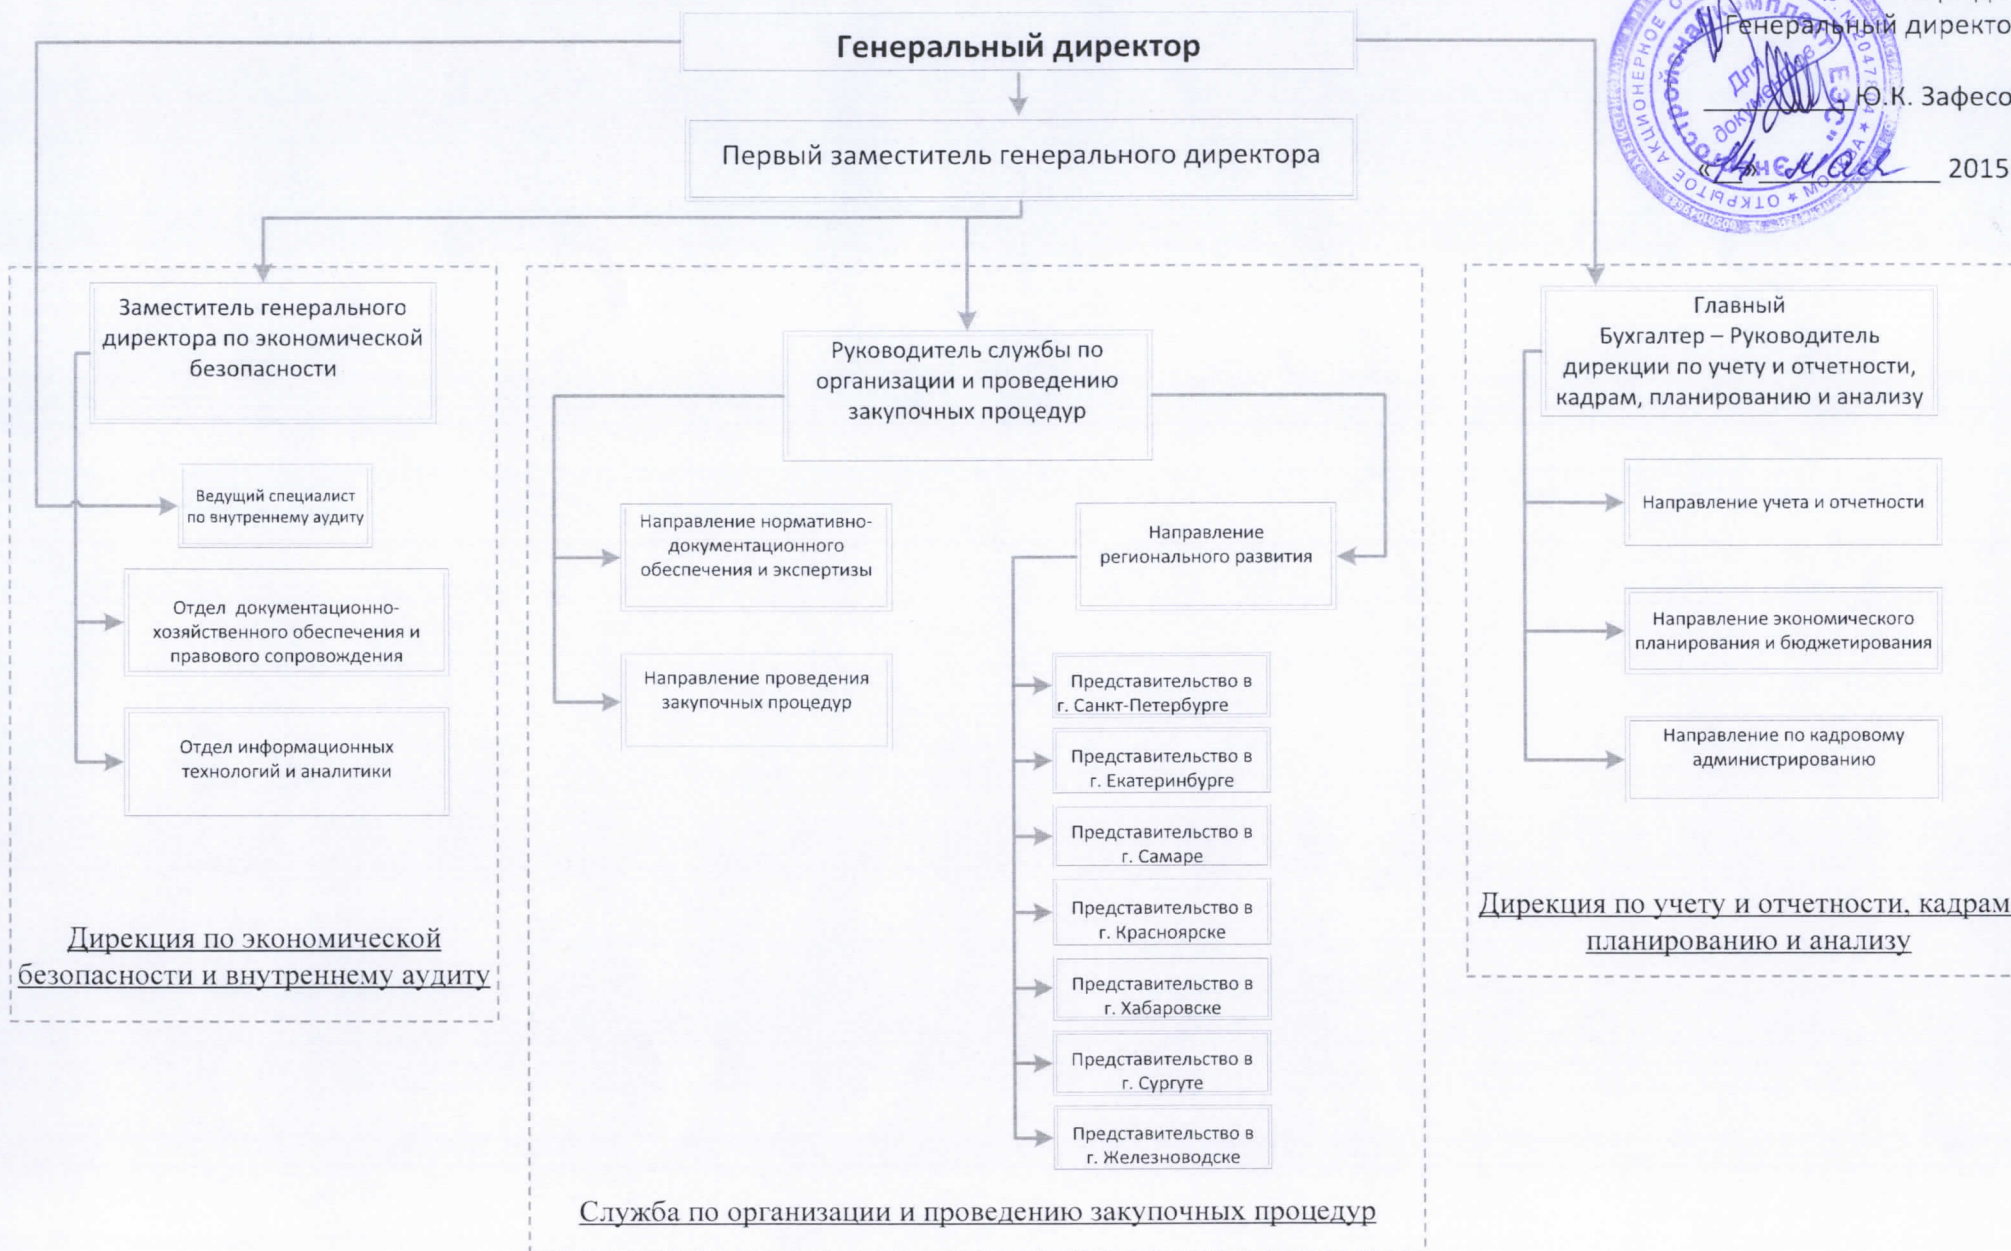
Генеральный директо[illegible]

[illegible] Ю.К. Зафесо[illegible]

« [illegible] » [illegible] 2015

Для документов

Генеральный директор

Первый заместитель генерального директора

Заместитель генерального директора по экономической безопасности

Ведущий специалист по внутреннему аудиту

Отдел документационно-хозяйственного обеспечения и правового сопровождения

Отдел информационных технологий и аналитики

Дирекция по экономической безопасности и внутреннему аудиту

Руководитель службы по организации и проведению закупочных процедур

Направление нормативно-документационного обеспечения и экспертизы

Направление проведения закупочных процедур

Направление регионального развития

Представительство в г. Санкт-Петербурге

Представительство в г. Екатеринбурге

Представительство в г. Самаре

Представительство в г. Красноярске

Представительство в г. Хабаровске

Представительство в г. Сургуте

Представительство в г. Железноводске

Служба по организации и проведению закупочных процедур

Главный Бухгалтер – Руководитель дирекции по учету и отчетности, кадрам, планированию и анализу

Направление учета и отчетности

Направление экономического планирования и бюджетирования

Направление по кадровому администрированию

Дирекция по учету и отчетности, кадрам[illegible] планированию и анализу